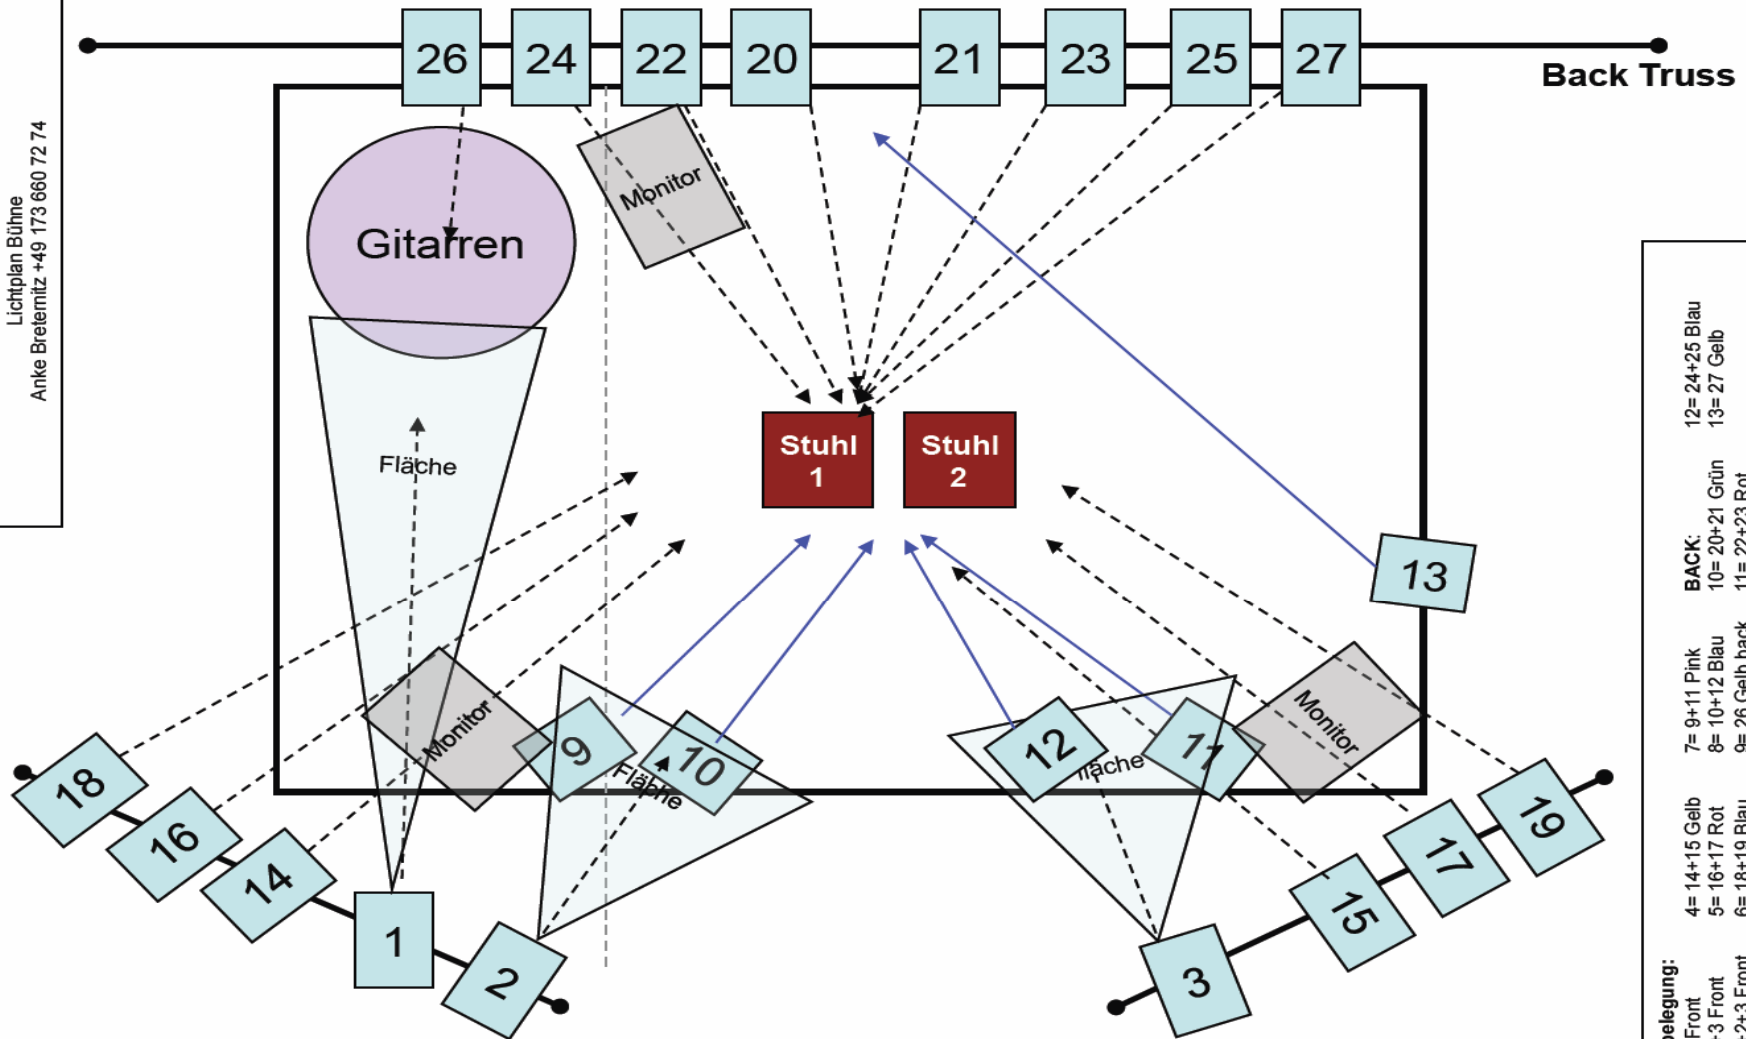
Lichtplan Bühne
Anke Breternitz +49 173 660 72 74

26
24
22
20
21
23
25
27
Back Truss

Gitarren
Monitor
Fläche
Stuhl 1
Stuhl 2
13
Monitor
9
10
Fläche
12
11
Fläche
Monitor
18
16
14
1
2
3
15
17
19

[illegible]belegung:
Front
-3 Front
-2+3 Front
4= 14+15 Gelb
5= 16+17 Rot
6= 18+19 Blau
7= 9+11 Pink
8= 10+12 Blau
9= 26 Gelb back
BACK:
10= 20+21 Grün
11= 22+23 Rot
12= 24+25 Blau
13= 27 Gelb